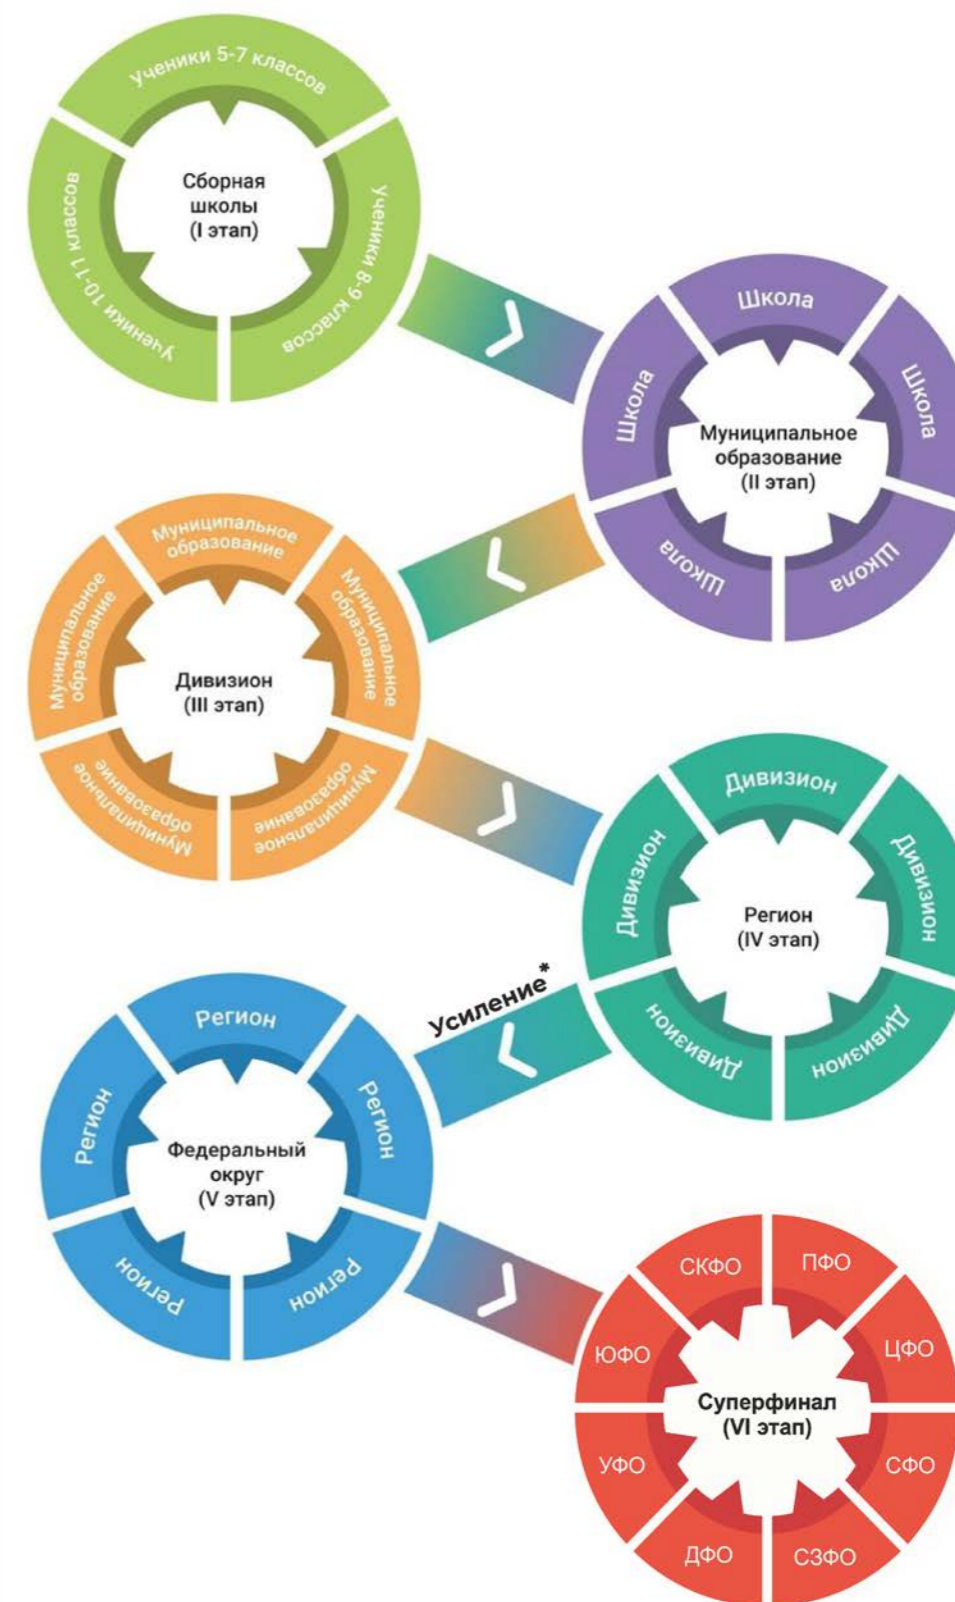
Сборная школы (I этап)

Ученики 5-7 классов

Ученики 8-9 классов

Ученики 10-11 классов

Муниципальное образование (II этап)

Школа

Школа

Школа

Школа

Школа

Дивизион (III этап)

Муниципальное образование

Муниципальное образование

Муниципальное образование

Муниципальное образование

Муниципальное образование

Регион (IV этап)

Дивизион

Дивизион

Дивизион

Дивизион

Дивизион

Усиление*

Федеральный округ (V этап)

Регион

Регион

Регион

Регион

Регион

Суперфинал (VI этап)

СКФО

ПФО

ЦФО

СФО

СЗФО

ДФО

УФО

ЮФО